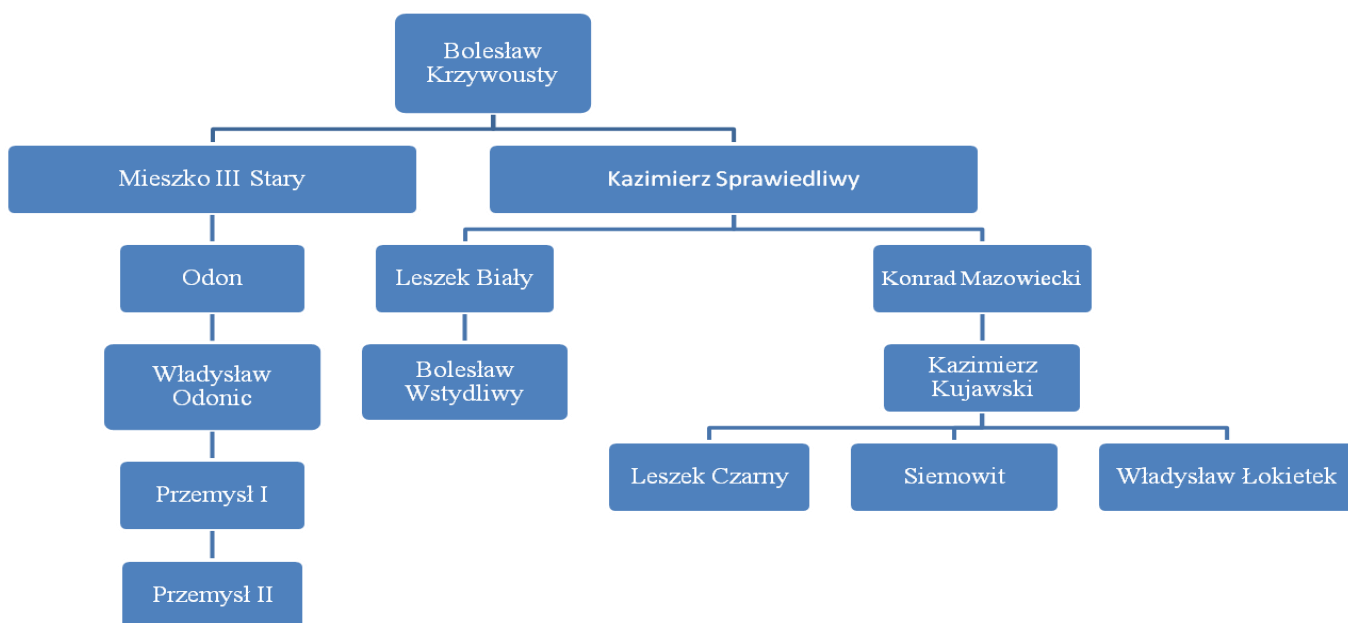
Bolesław Krzywousty

Mieszko III Stary

Kazimierz Sprawiedliwy

Odon

Władysław Odonic

Przemysł I

Przemysł II

Leszek Biały

Bolesław Wstydliwy

Konrad Mazowiecki

Kazimierz Kujawski

Leszek Czarny

Siemowit

Władysław Łokietek